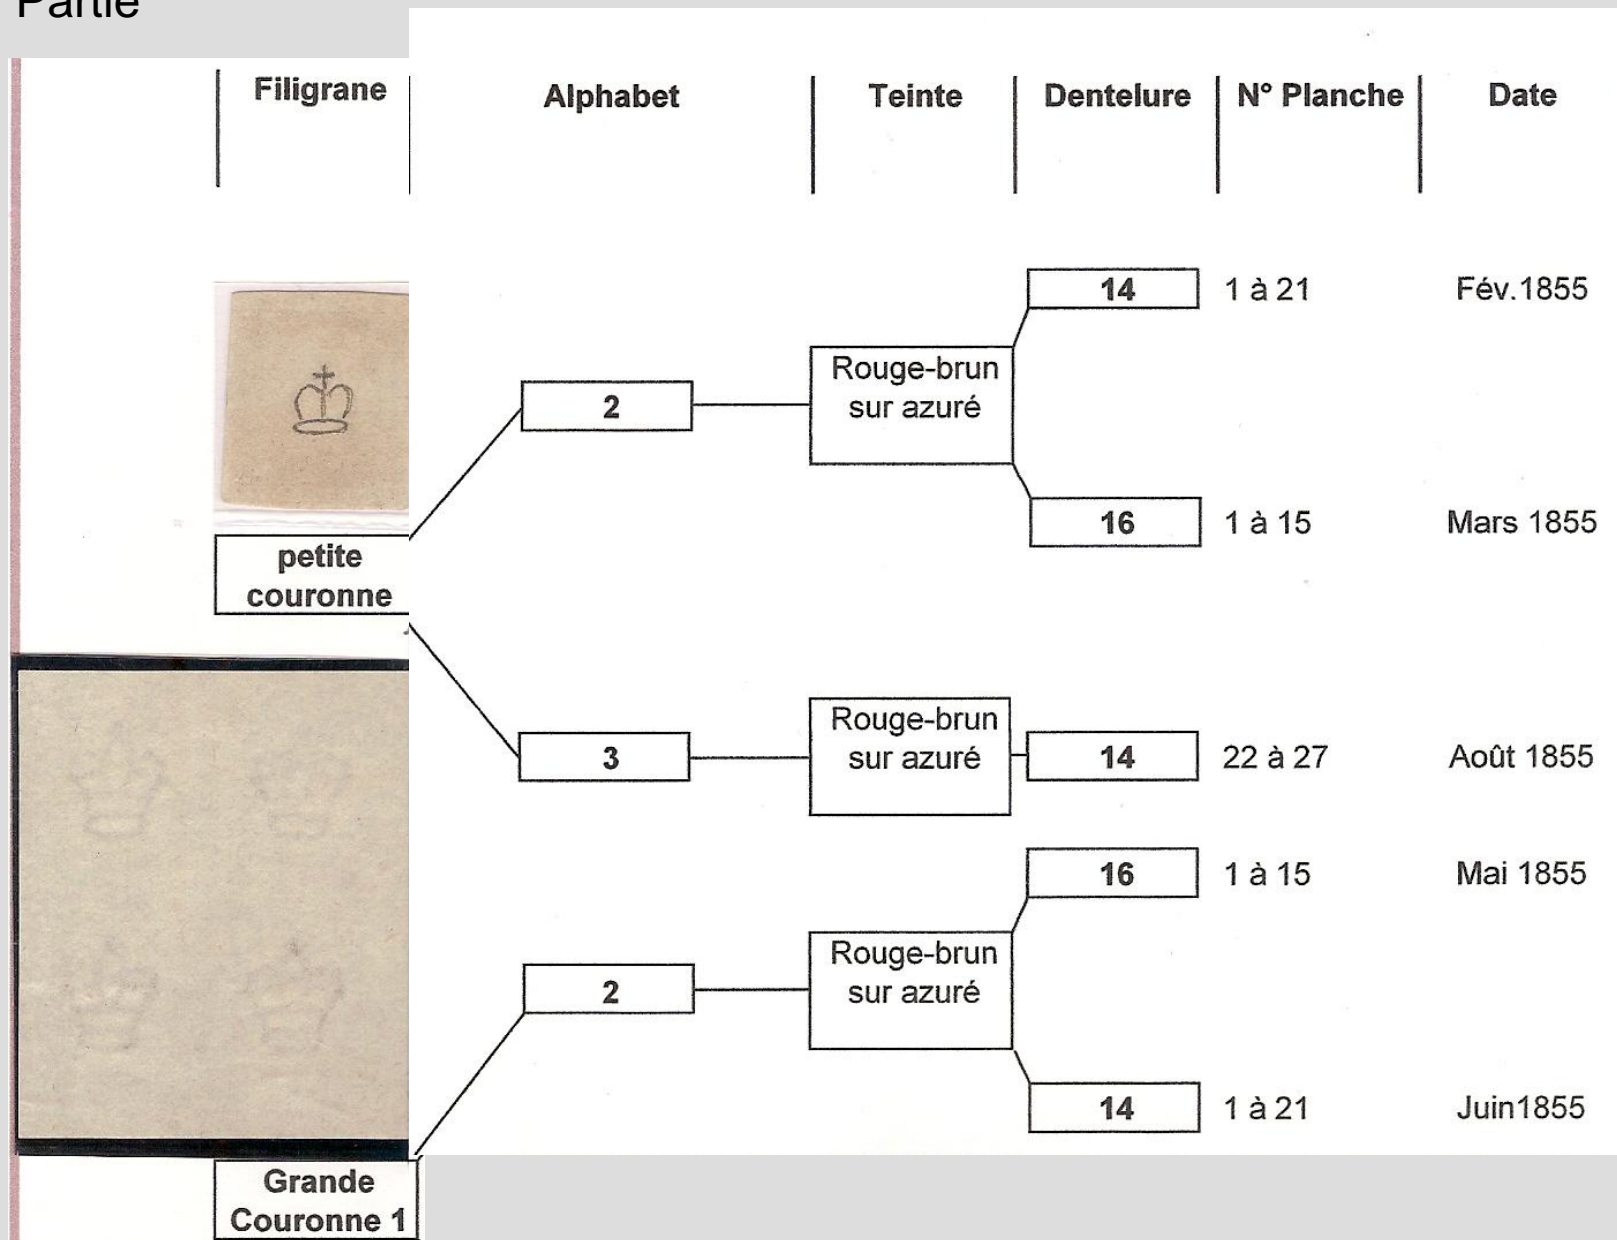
Partie

| Filigrane | Alphabet | Teinte | Dentelure | N° Planche | Date |
|---|---|---|---|---|---|
| petite couronne | 2 | Rouge-brun sur azuré | 14 | 1 à 21 | Fév.1855 |
| | | | 16 | 1 à 15 | Mars 1855 |
| | 3 | Rouge-brun sur azuré | 14 | 22 à 27 | Août 1855 |
| Grande Couronne 1 | 2 | Rouge-brun sur azuré | 16 | 1 à 15 | Mai 1855 |
| | | | 14 | 1 à 21 | Juin1855 |